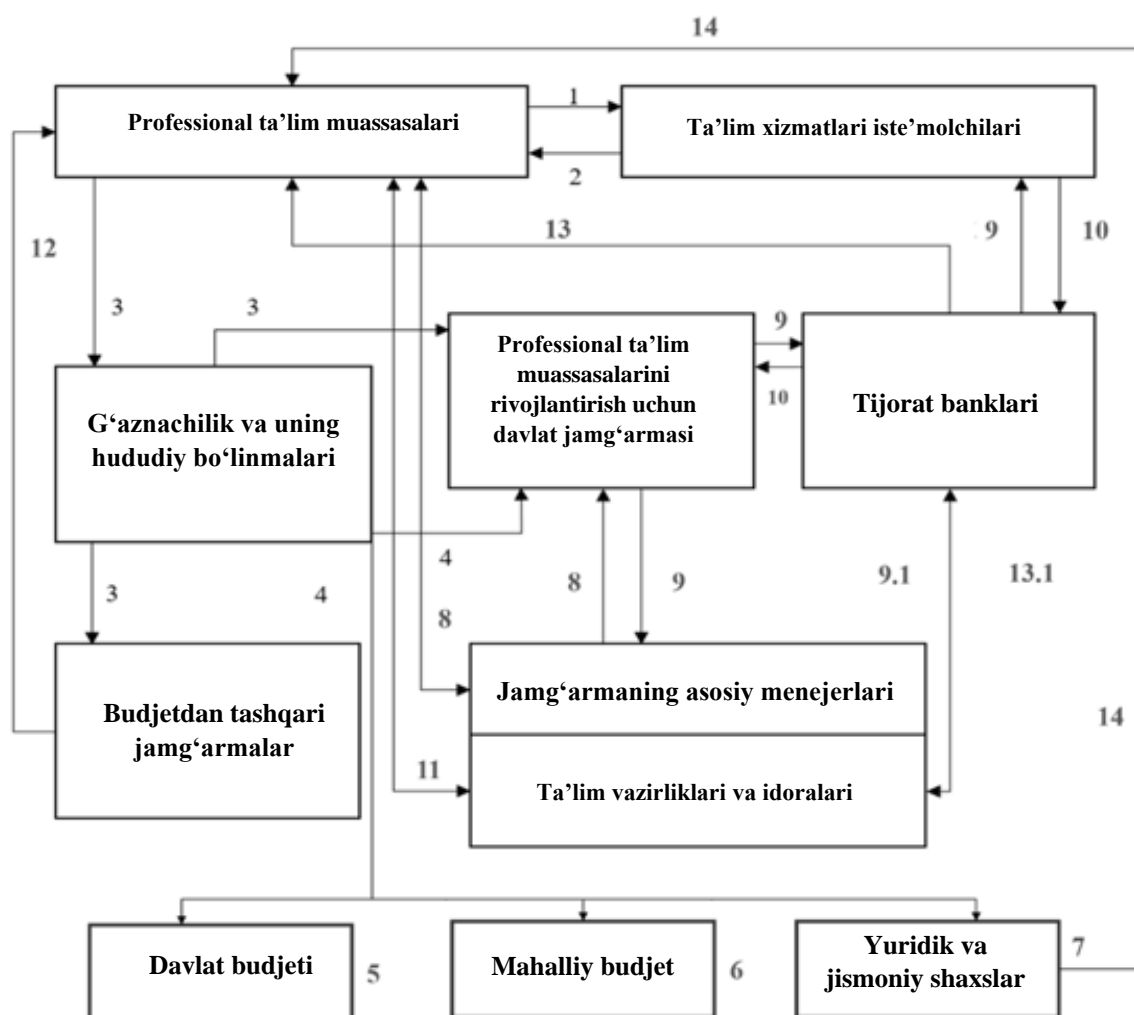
14

Professional ta'lim muassasalari

1

2

Ta'lim xizmatlari iste'molchilari

12

13

9

10

3

3

Professional ta'lim muassasalarini rivojlantirish uchun davlat jamg'armasi

9

10

Tijorat banklari

G'aznachilik va uning hududiy bo'linmalari

4

8

9

9.1

13.1

3

4

8

Budjetdan tashqari jamg'armalar

Jamg'armaning asosiy menejerlari

14

11

Ta'lim vazirliklari va idoralari

Davlat budjeti

5

Mahalliy budjet

6

Yuridik va jismoniy shaxslar

7